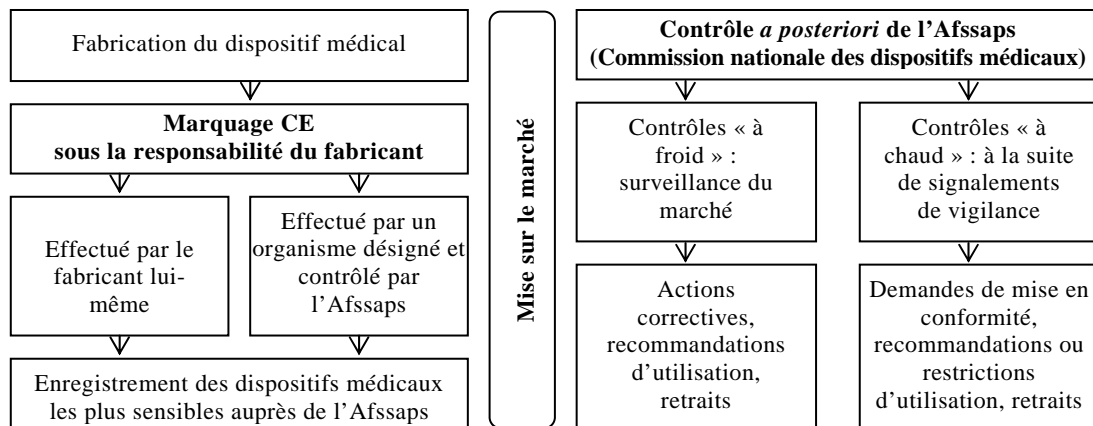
Fabrication du dispositif médical

**Marquage CE sous la responsabilité du fabricant**

Effectué par le fabricant lui-même

Effectué par un organisme désigné et contrôlé par l'Afssaps

Enregistrement des dispositifs médicaux les plus sensibles auprès de l'Afssaps

**Mise sur le marché**

**Contrôle *a posteriori* de l'Afssaps (Commission nationale des dispositifs médicaux)**

Contrôles « à froid » : surveillance du marché

Actions correctives, recommandations d'utilisation, retraits

Contrôles « à chaud » : à la suite de signalements de vigilance

Demandes de mise en conformité, recommandations ou restrictions d'utilisation, retraits